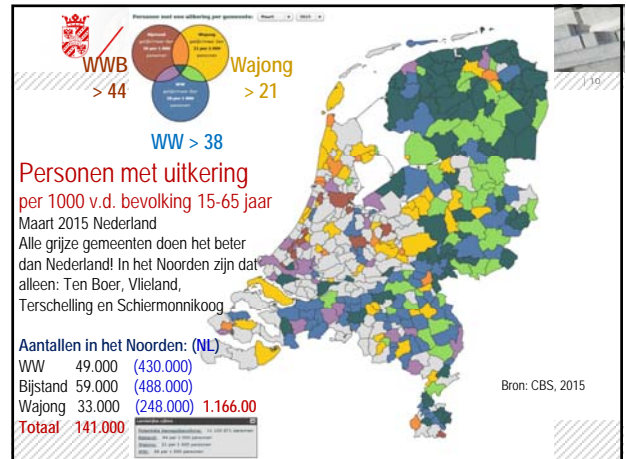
Personen met een uitkering per gemeente: Maart 2015

WWB
> 44

Wajong
> 21

WW > 38

| 10

Personen met uitkering
per 1000 v.d. bevolking 15-65 jaar
Maart 2015 Nederland
Alle grijze gemeenten doen het beter dan Nederland! In het Noorden zijn dat alleen: Ten Boer, Vlieland, Terschelling en Schiermonnikoog

Aantallen in het Noorden: (NL)
WW 49.000 (430.000)
Bijstand 59.000 (488.000)
Wajong 33.000 (248.000) 1.166.00
Totaal 141.000

Bron: CBS, 2015